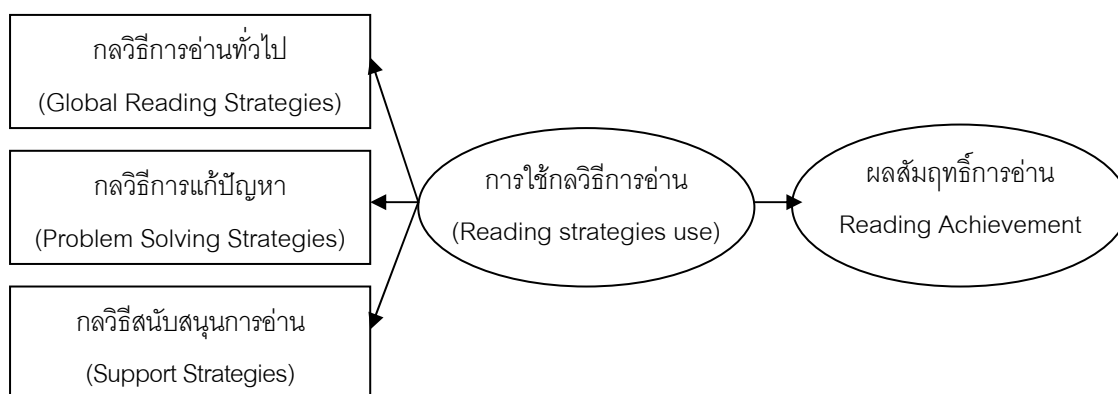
กลวิธีการอ่านทั่วไป
(Global Reading Strategies)

กลวิธีการแก้ปัญหา
(Problem Solving Strategies)

กลวิธีสนับสนุนการอ่าน
(Support Strategies)

การใช้กลวิธีการอ่าน
(Reading strategies use)

ผลสัมฤทธิ์การอ่าน
Reading Achievement